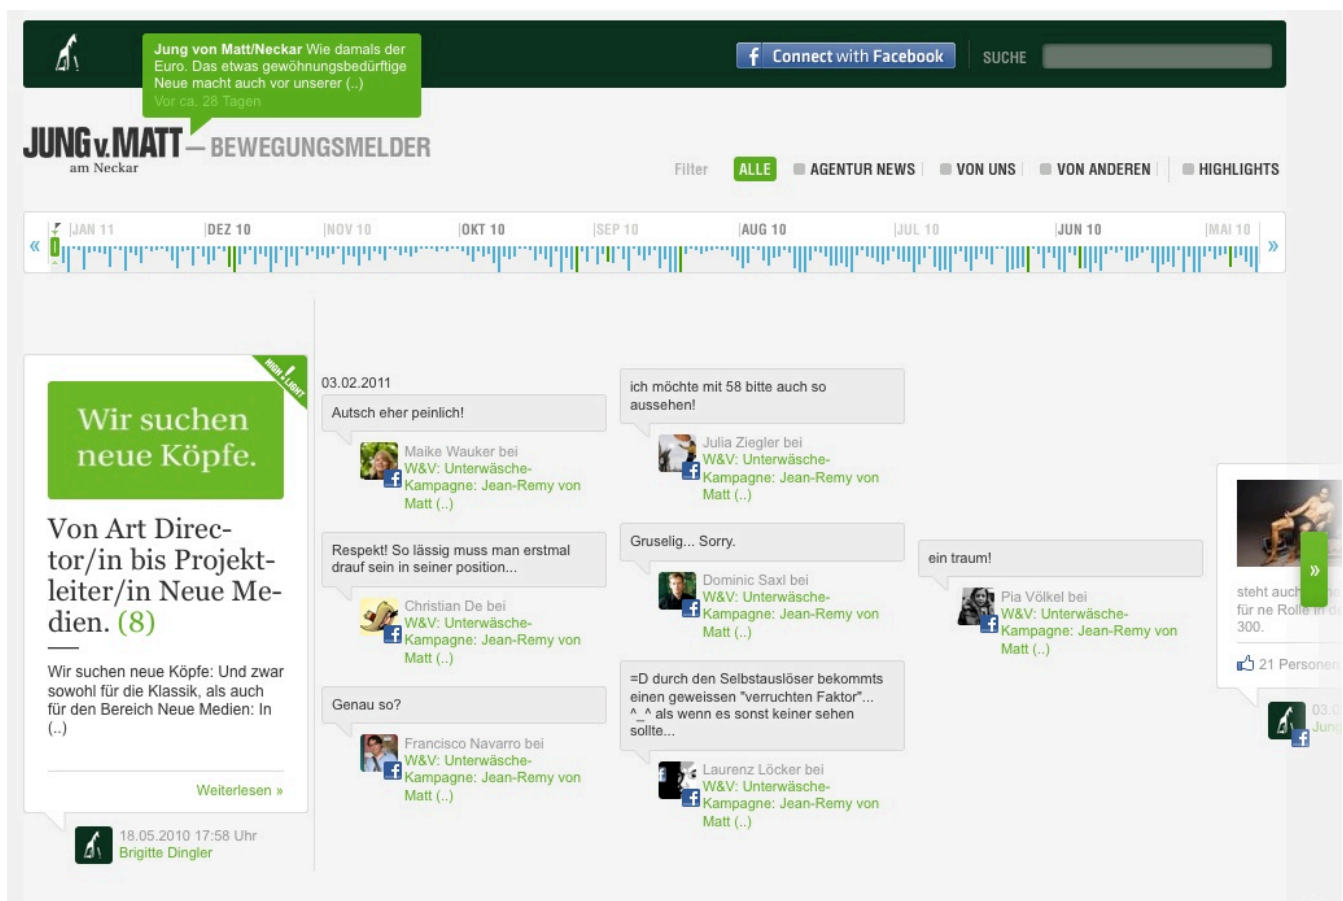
Jung von Matt/Neckar Wie damals der Euro. Das etwas gewöhnungsbedürftige Neue macht auch vor unserer (..)
Vor ca. 28 Tagen

Connect with Facebook
SUCHE

JUNG v. MATT — BEWEGUNGSMELDER
am Neckar

Filter ALLE AGENTUR NEWS VON UNS VON ANDEREN HIGHLIGHTS

« JAN 11 DEZ 10 NOV 10 OKT 10 SEP 10 AUG 10 JUL 10 JUN 10 MAI 10 »

HIGHLIGHT

Wir suchen neue Köpfe.

Von Art Director/in bis Projektleiter/in Neue Medien. (8)

Wir suchen neue Köpfe: Und zwar sowohl für die Klassik, als auch für den Bereich Neue Medien: In (..)

Weiterlesen »

18.05.2010 17:58 Uhr
Brigitte Dingler

03.02.2011
Autsch eher peinlich!
Maike Wauker bei W&V: Unterwäsche-Kampagne: Jean-Remy von Matt (..)

Respekt! So lässig muss man erstmal drauf sein in seiner position...
Christian De bei W&V: Unterwäsche-Kampagne: Jean-Remy von Matt (..)

Genau so?
Francisco Navarro bei W&V: Unterwäsche-Kampagne: Jean-Remy von Matt (..)

ich möchte mit 58 bitte auch so aussehen!
Julia Ziegler bei W&V: Unterwäsche-Kampagne: Jean-Remy von Matt (..)

Gruselig... Sorry.
Dominic Saxl bei W&V: Unterwäsche-Kampagne: Jean-Remy von Matt (..)

=D durch den Selbstauslöser bekommts einen geweissen "verruchten Faktor"... ^_^ als wenn es sonst keiner sehen sollte...
Laurenz Löcker bei W&V: Unterwäsche-Kampagne: Jean-Remy von Matt (..)

ein traum!
Pia Völkel bei W&V: Unterwäsche-Kampagne: Jean-Remy von Matt (..)

steht auch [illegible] für ne Rolle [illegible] 300.
21 Personen
03.0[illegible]
Jung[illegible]